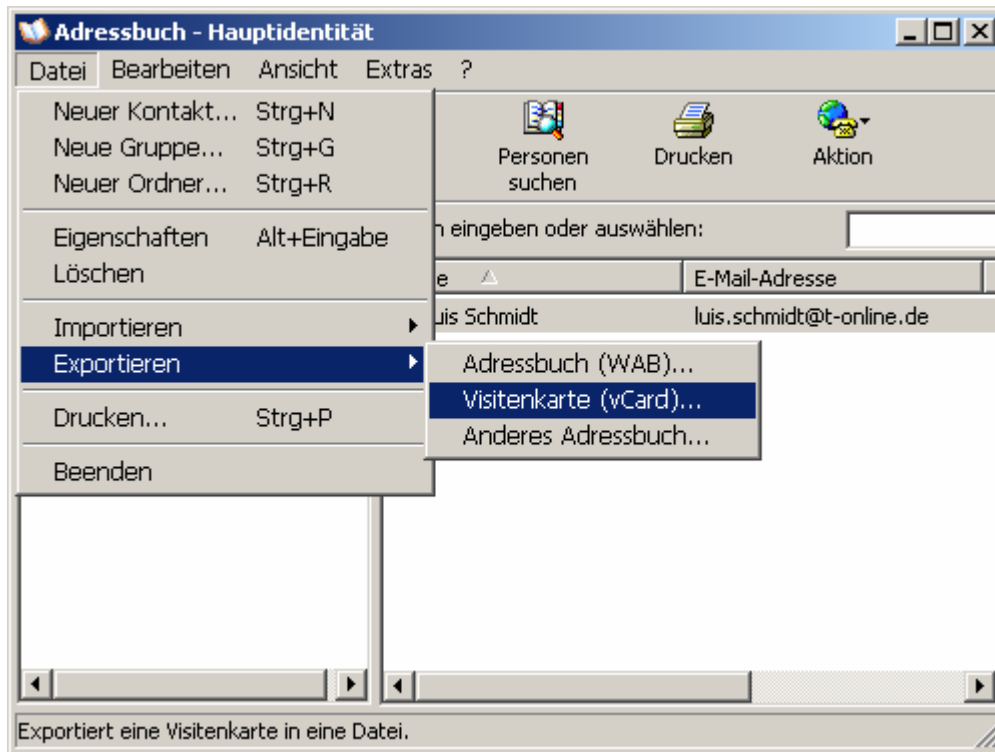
Adressbuch - Hauptidentität

Datei Bearbeiten Ansicht Extras ?

Neuer Kontakt... Strg+N
Neue Gruppe... Strg+G
Neuer Ordner... Strg+R

Eigenschaften Alt+Eingabe
Löschen

Importieren
Exportieren

Drucken... Strg+P

Beenden

Adressbuch (WAB)...
Visitenkarte (vCard)...
Anderes Adressbuch...

Personen suchen
Drucken
Aktion

n eingeben oder auswählen:

e
E-Mail-Adresse

uis Schmidt
luis.schmidt@t-online.de

Exportiert eine Visitenkarte in eine Datei.